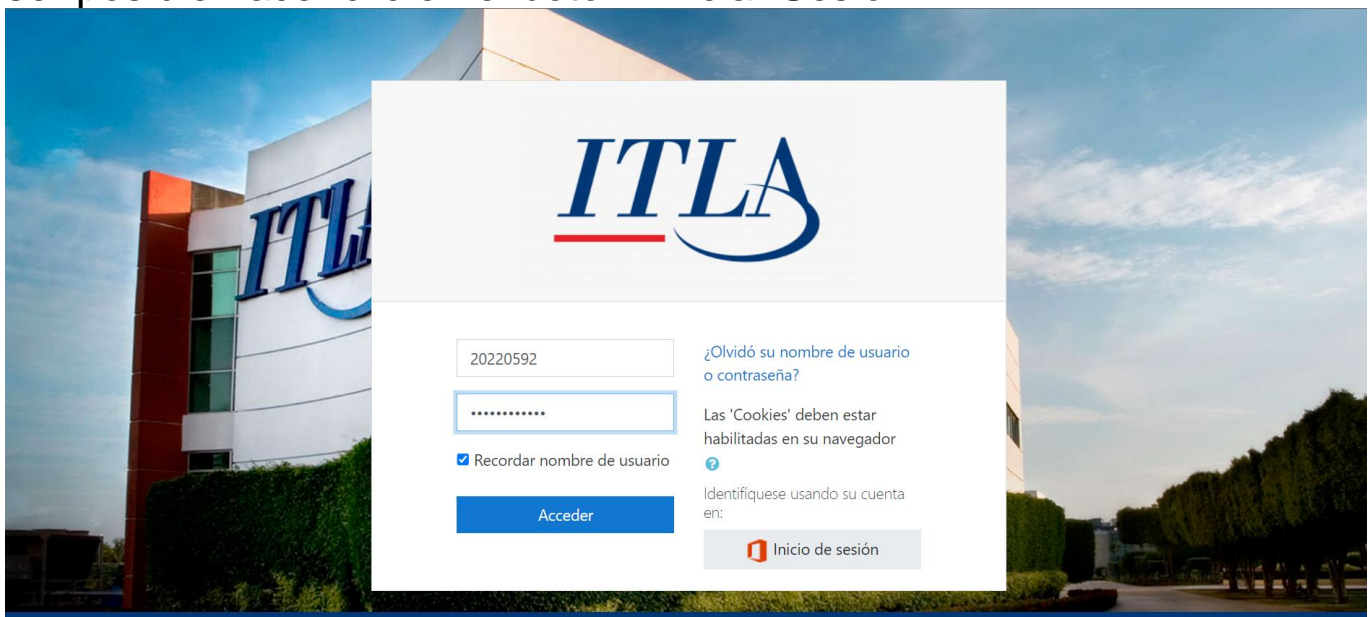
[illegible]

ITLA

ITLA

20220592

••••••••••••

Recordar nombre de usuario

Acceder

¿Olvidó su nombre de usuario o contraseña?

Las 'Cookies' deben estar habilitadas en su navegador

Identifíquese usando su cuenta en:

Inicio de sesión